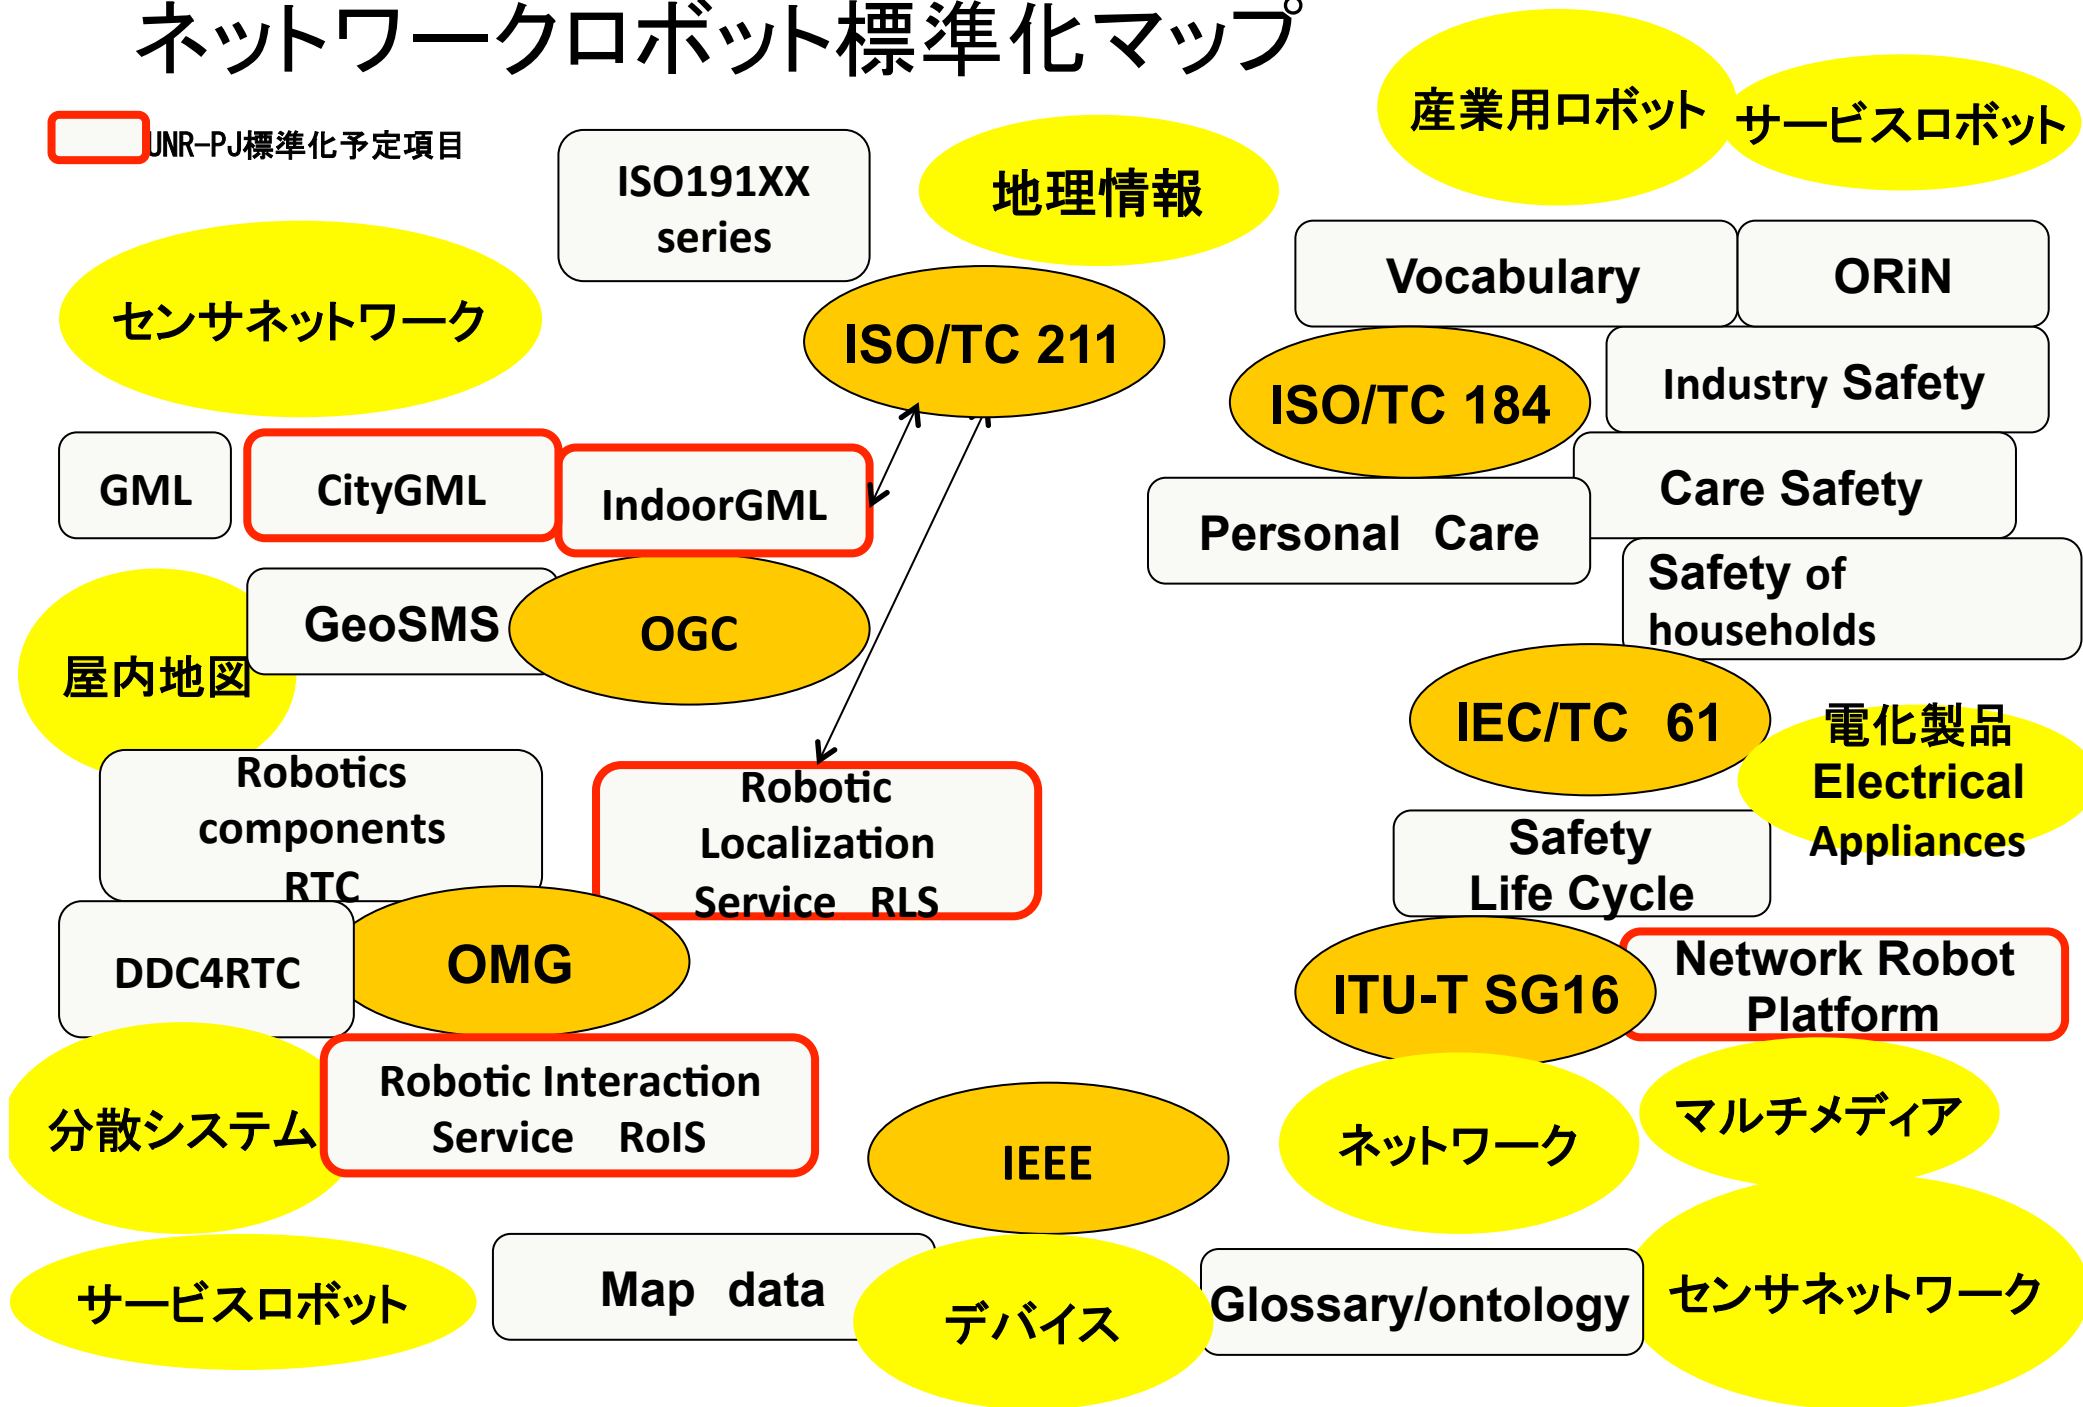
ネットワークロボット標準化マップ

UNR-PJ標準化予定項目

ISO191XX series

地理情報

産業用ロボット

サービスロボット

センサネットワーク

ISO/TC 211

Vocabulary

ORiN

ISO/TC 184

Industry Safety

GML

CityGML

IndoorGML

Care Safety

Personal Care

Safety of households

GeoSMS

OGC

屋内地図

IEC/TC 61

電化製品 Electrical Appliances

Robotics components RTC

Robotic Localization Service RLS

Safety Life Cycle

DDC4RTC

OMG

ITU-T SG16

Network Robot Platform

分散システム

Robotic Interaction Service RoIS

IEEE

ネットワーク

マルチメディア

サービスロボット

Map data

デバイス

Glossary/ontology

センサネットワーク